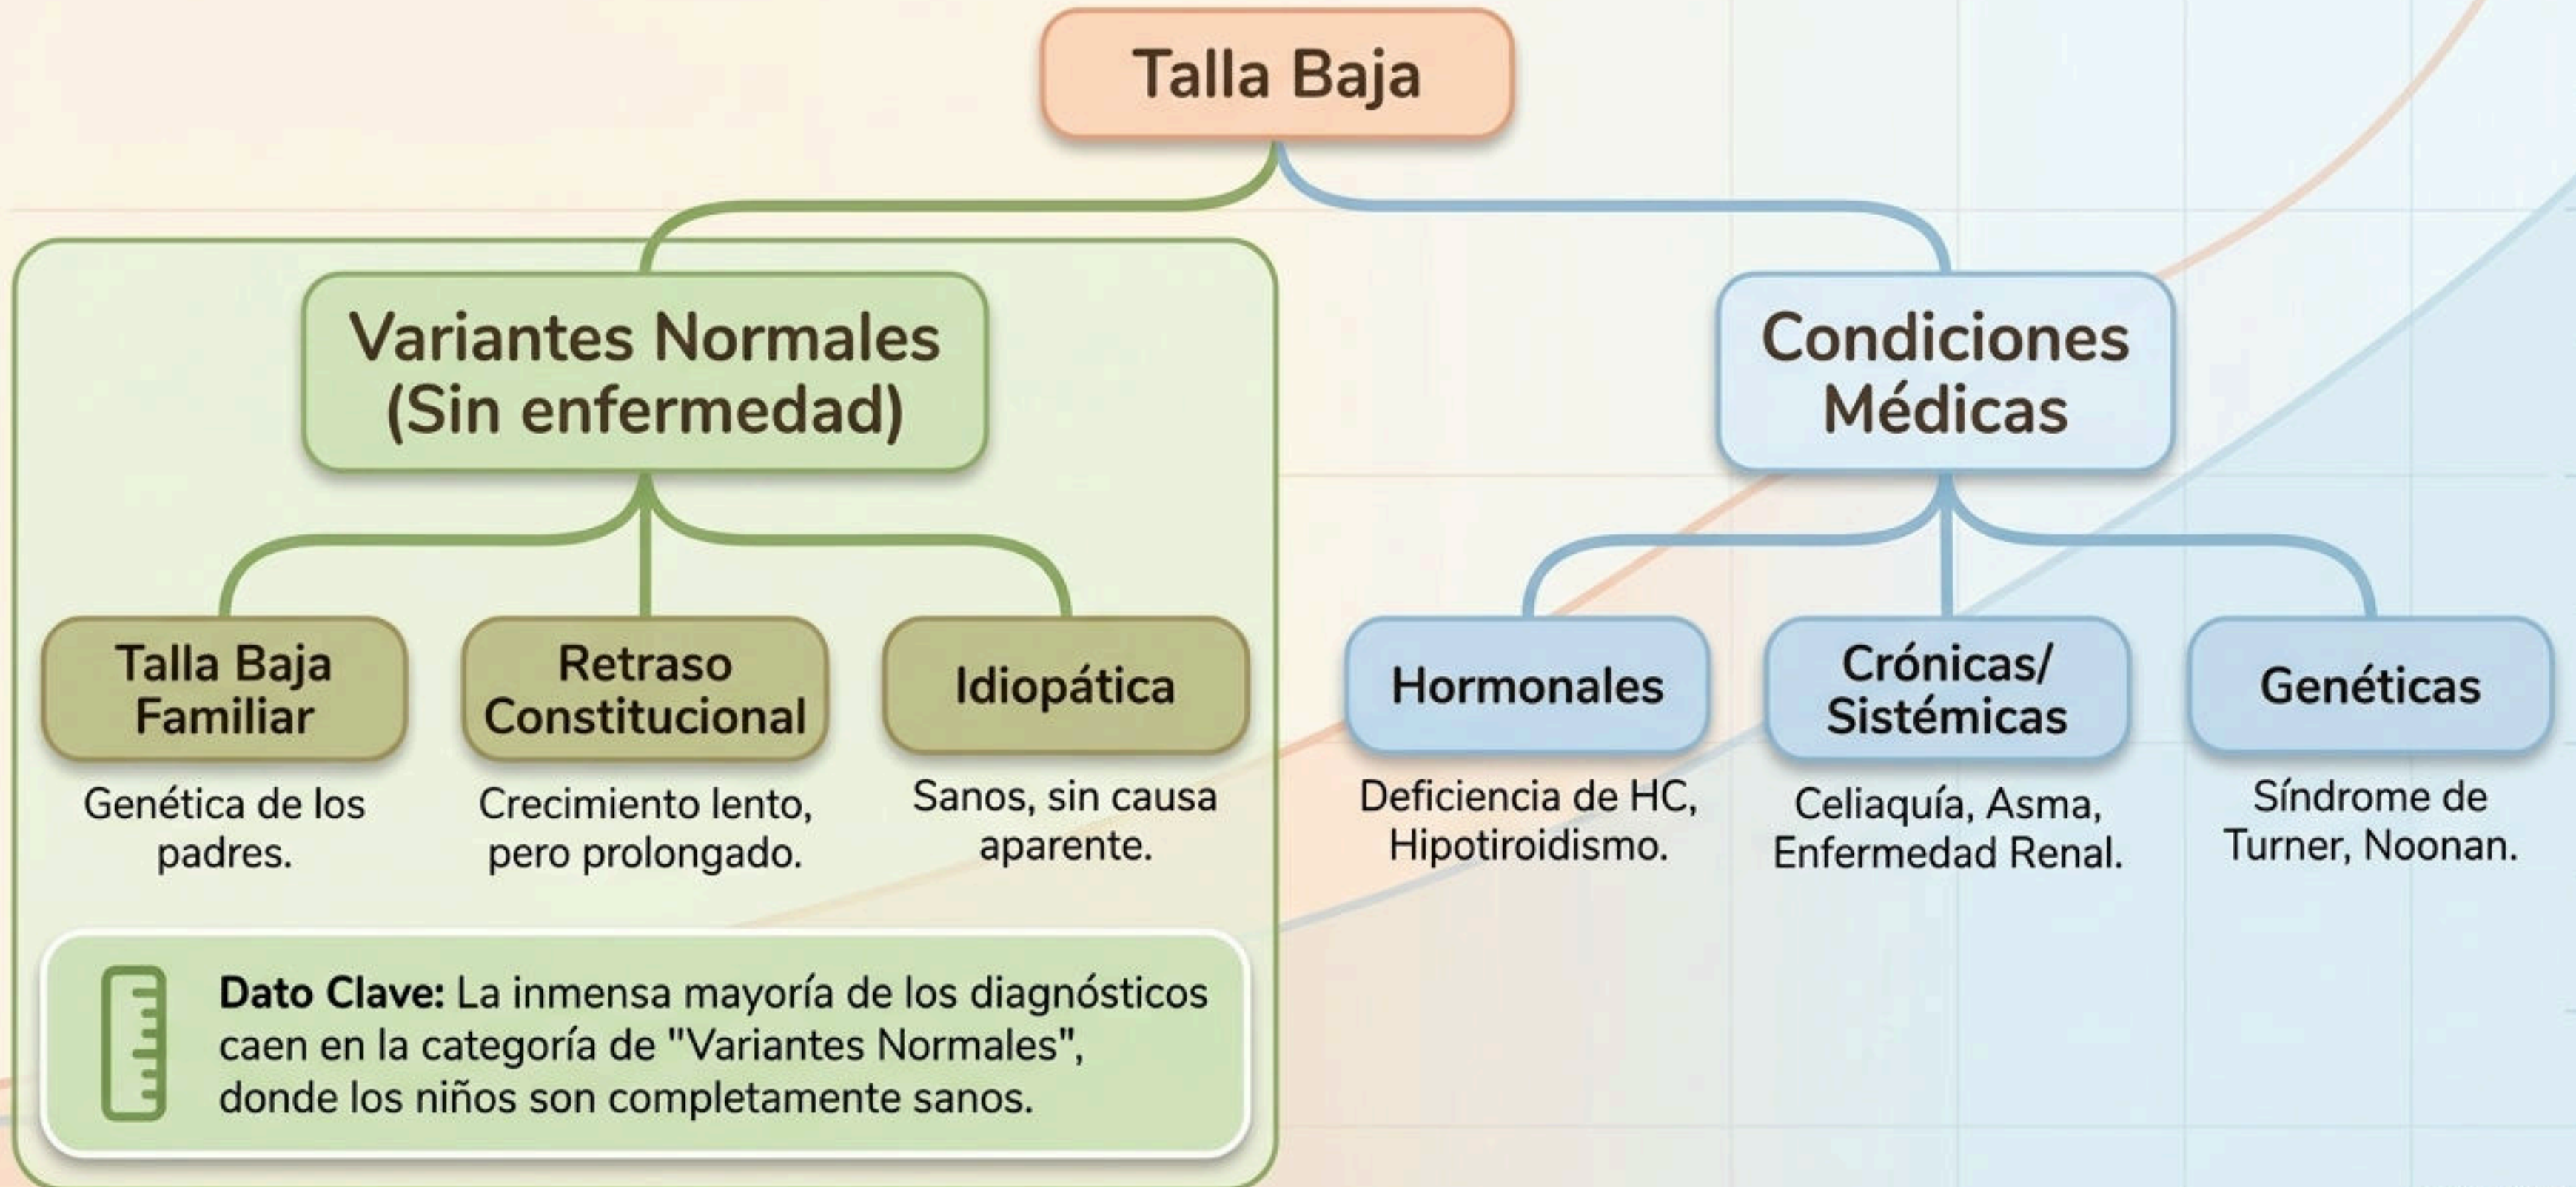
Talla Baja

Variantes Normales (Sin enfermedad)

Talla Baja Familiar
Genética de los padres.

Retraso Constitucional
Crecimiento lento, pero prolongado.

Idiopática
Sanos, sin causa aparente.

**Dato Clave:** La inmensa mayoría de los diagnósticos caen en la categoría de "Variantes Normales", donde los niños son completamente sanos.

Condiciones Médicas

Hormonales
Deficiencia de HC, Hipotiroidismo.

Crónicas/ Sistémicas
Celiaquía, Asma, Enfermedad Renal.

Genéticas
Síndrome de Turner, Noonan.